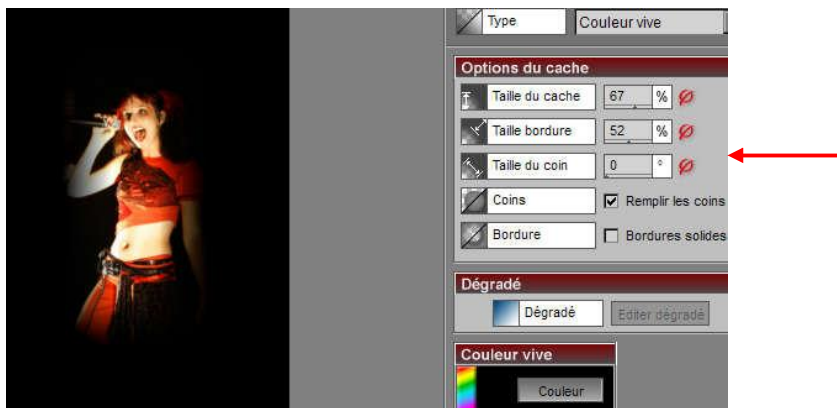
Type | Couleur vive

Options du cache

Taille du cache | 67 | %

Taille bordure | 52 | %

Taille du coin | 0 | °

Coins | Remplir les coins

Bordure | Bordures solides

Dégradé

Dégradé | Editer dégradé

Couleur vive

Couleur